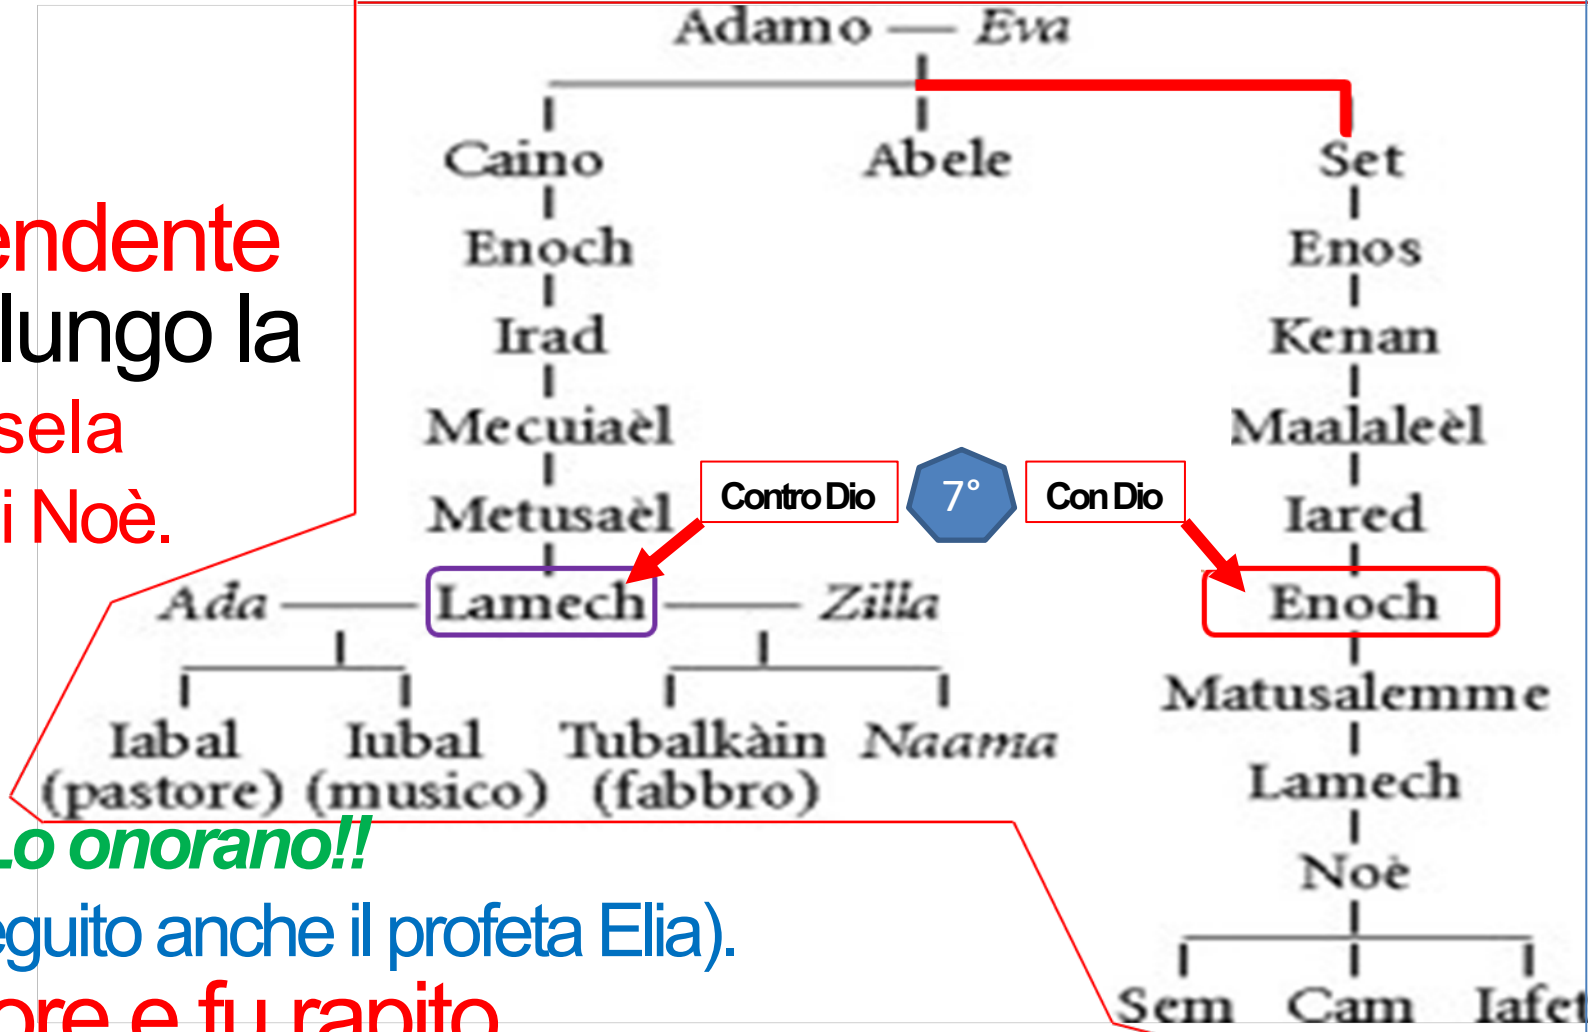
Adamo — Eva

Caino
Enoch
Irad
Mecuiaèl
Metusaèl

Abele

Set
Enos
Kenan
Maalaleèl
Iared
Enoch
Matusalemme
Lamech
Noè
Sem Cam Iafet

endente
lungo la
sela
i Noè.

Contro Dio
7°
Con Dio

Ada — Lamech — Zilla

Iabal (pastore)
Iubal (musico)
Tubalkàin (fabbro)
Naama

Lo onorano!!
eguito anche il profeta Elia).
ore e fu rapito